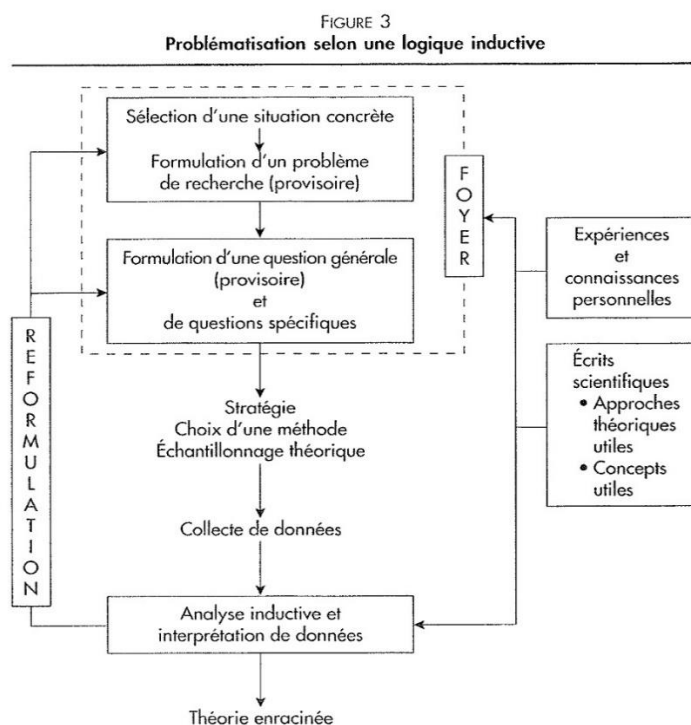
FIGURE 3
Problématisation selon une logique inductive

Sélection d'une situation concrète

Formulation d'un problème de recherche (provisoire)

Formulation d'une question générale (provisoire) et de questions spécifiques

F O Y E R

Expériences et connaissances personnelles

Écrits scientifiques
• Approches théoriques utiles
• Concepts utiles

R E F O R M U L A T I O N

Stratégie
Choix d'une méthode
Échantillonnage théorique

Collecte de données

Analyse inductive et interprétation de données

Théorie enracinée